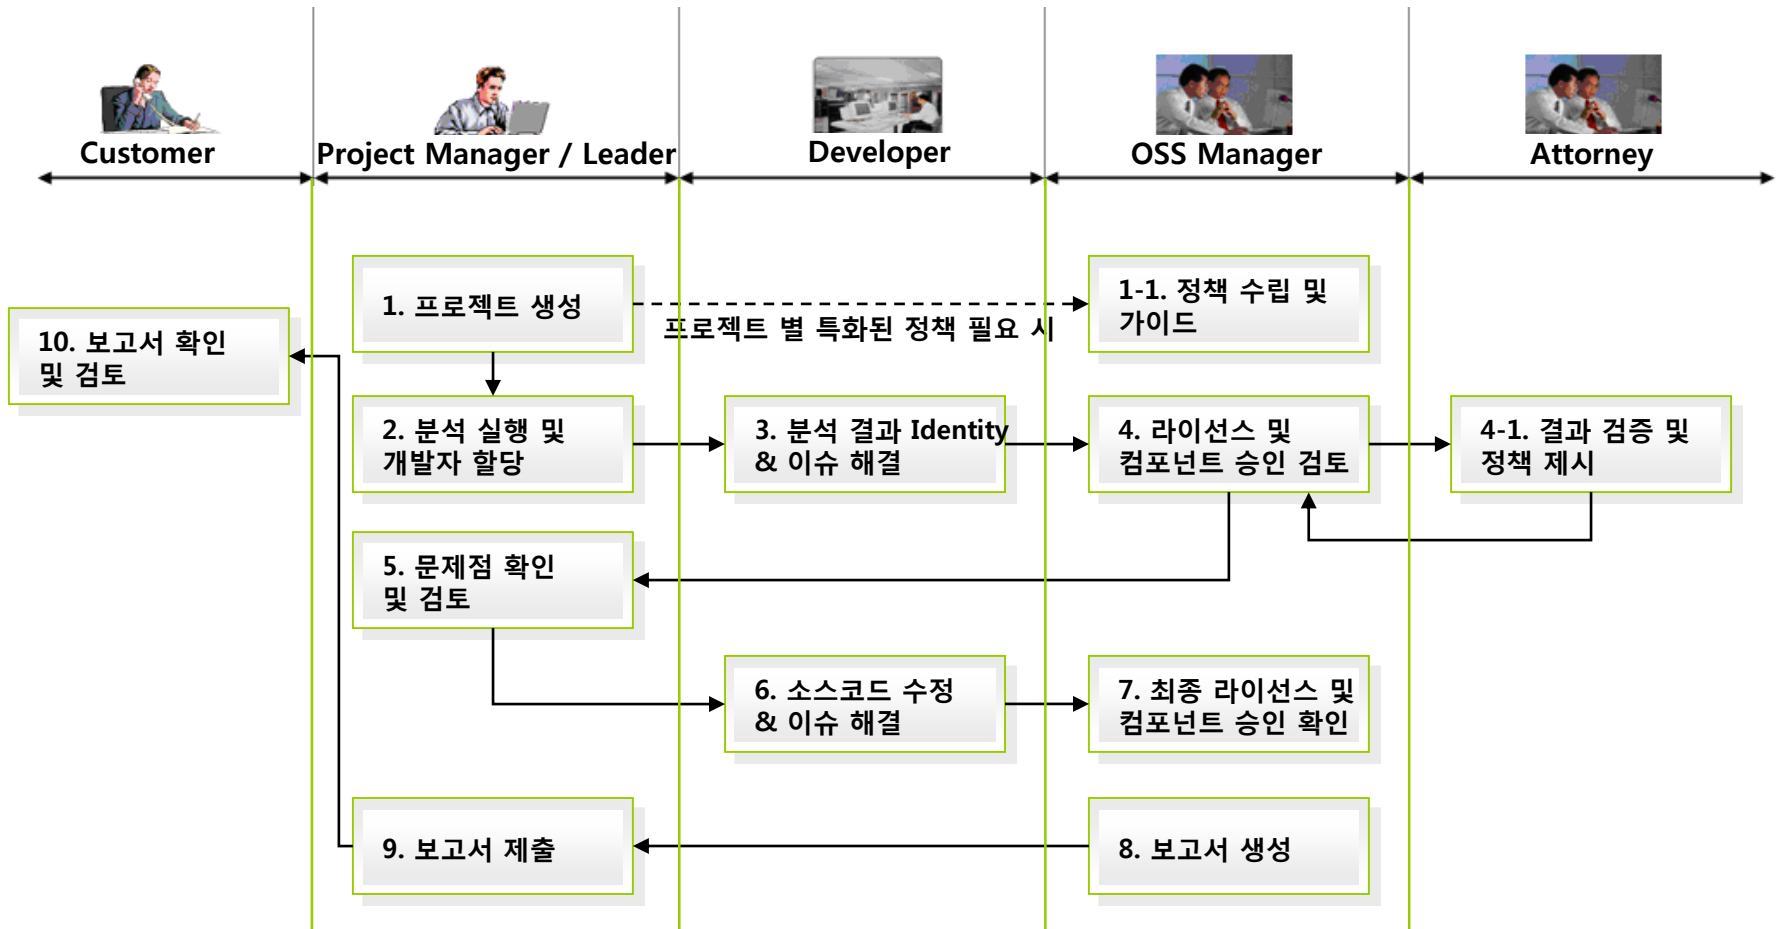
Customer

Project Manager / Leader

Developer

OSS Manager

Attorney

1. 프로젝트 생성

1-1. 정책 수립 및 가이드

프로젝트 별 특화된 정책 필요 시

10. 보고서 확인 및 검토

2. 분석 실행 및 개발자 할당

3. 분석 결과 Identity & 이슈 해결

4. 라이선스 및 컴포넌트 승인 검토

4-1. 결과 검증 및 정책 제시

5. 문제점 확인 및 검토

6. 소스코드 수정 & 이슈 해결

7. 최종 라이선스 및 컴포넌트 승인 확인

9. 보고서 제출

8. 보고서 생성